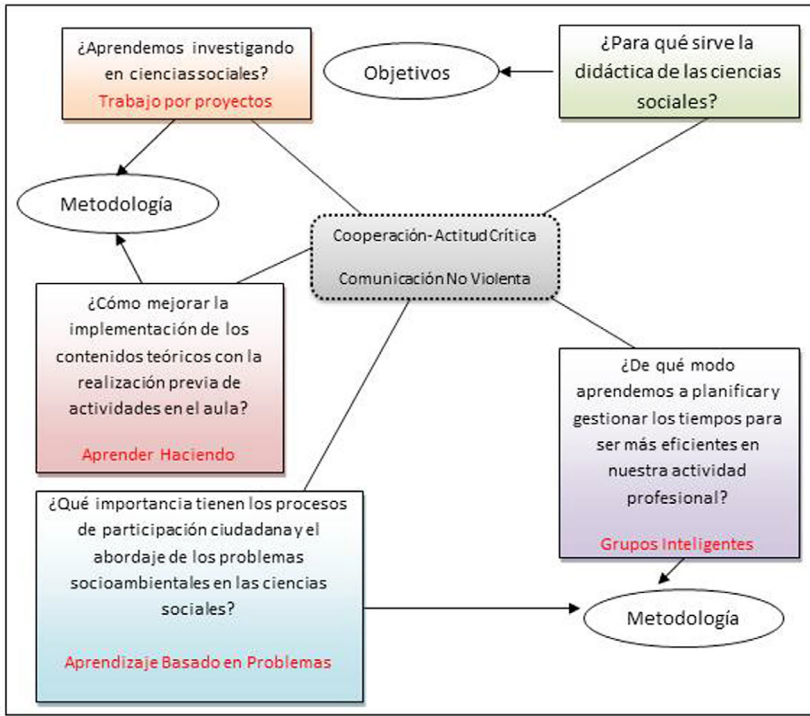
¿Aprendemos investigando en cienciassociales?
Trabajo por proyectos

Objetivos

¿Para qué sirve la didáctica de las ciencias sociales?

Metodología

Cooperación-Actitud Crítica
Comunicación No Violenta

¿Cómo mejorar la implementación de los contenidos teóricos con la realización previa de actividades en el aula?
Aprender Haciendo

¿De qué modo aprendemos a planificar y gestionar los tiempos para ser más eficientes en nuestra actividad profesional?
Grupos Inteligentes

¿Qué importancia tienen los procesos de participación ciudadana y el abordaje de los problemas socioambientales en las ciencias sociales?
Aprendizaje Basado en Problemas

Metodología